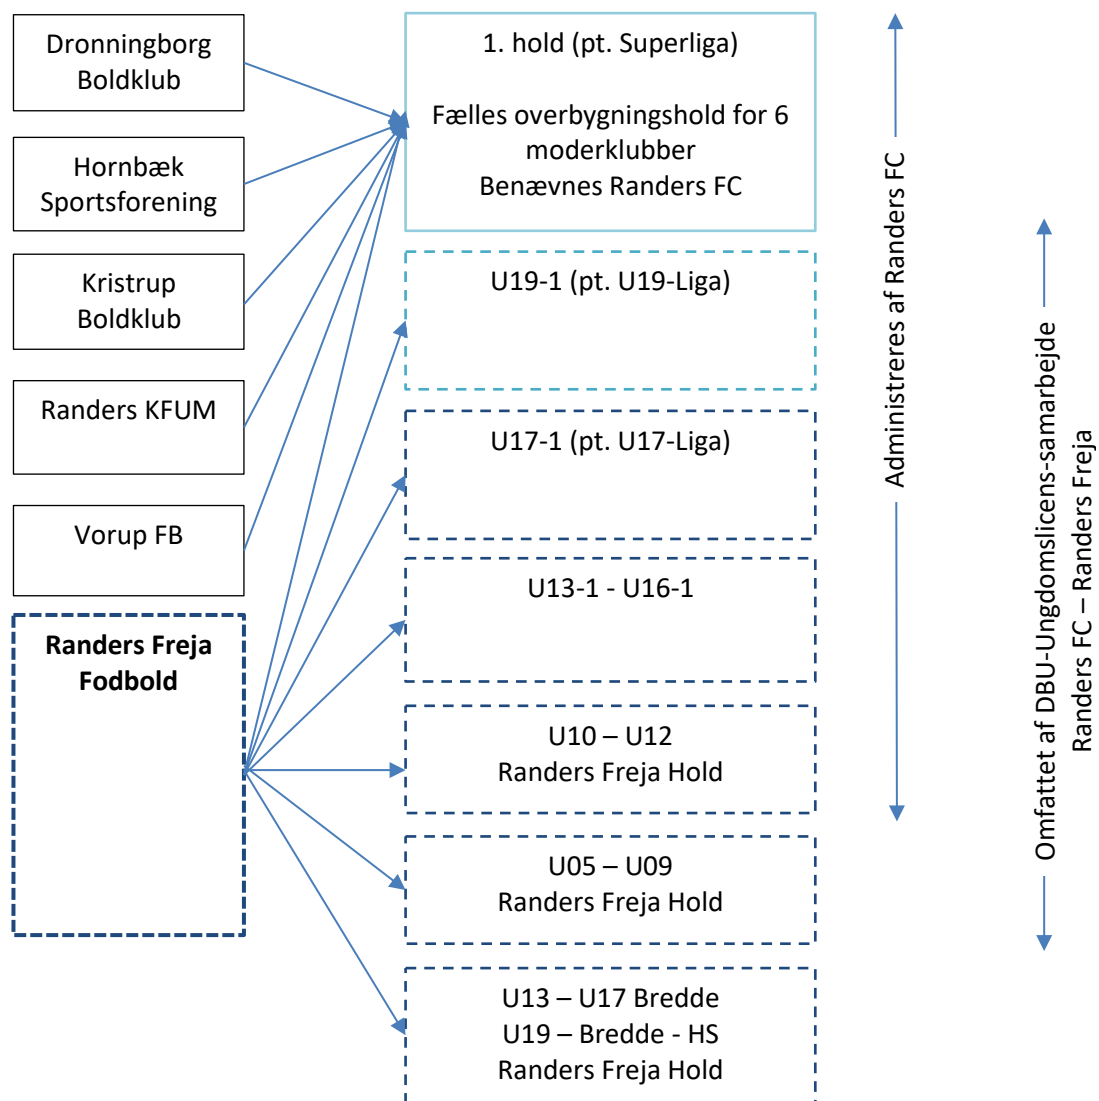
Dronningborg Boldklub

Hornbæk Sportsforening

Kristrup Boldklub

Randers KFUM

Vorup FB

**Randers Freja Fodbold**

1. hold (pt. Superliga)

Fælles overbygningshold for 6 moderklubber
Benævnes Randers FC

U19-1 (pt. U19-Liga)

U17-1 (pt. U17-Liga)

U13-1 - U16-1

U10 – U12
Randers Freja Hold

U05 – U09
Randers Freja Hold

U13 – U17 Bredde
U19 – Bredde - HS
Randers Freja Hold

Administreres af Randers FC

Omfattet af DBU-Ungdomslicens-samarbejde
Randers FC – Randers Freja